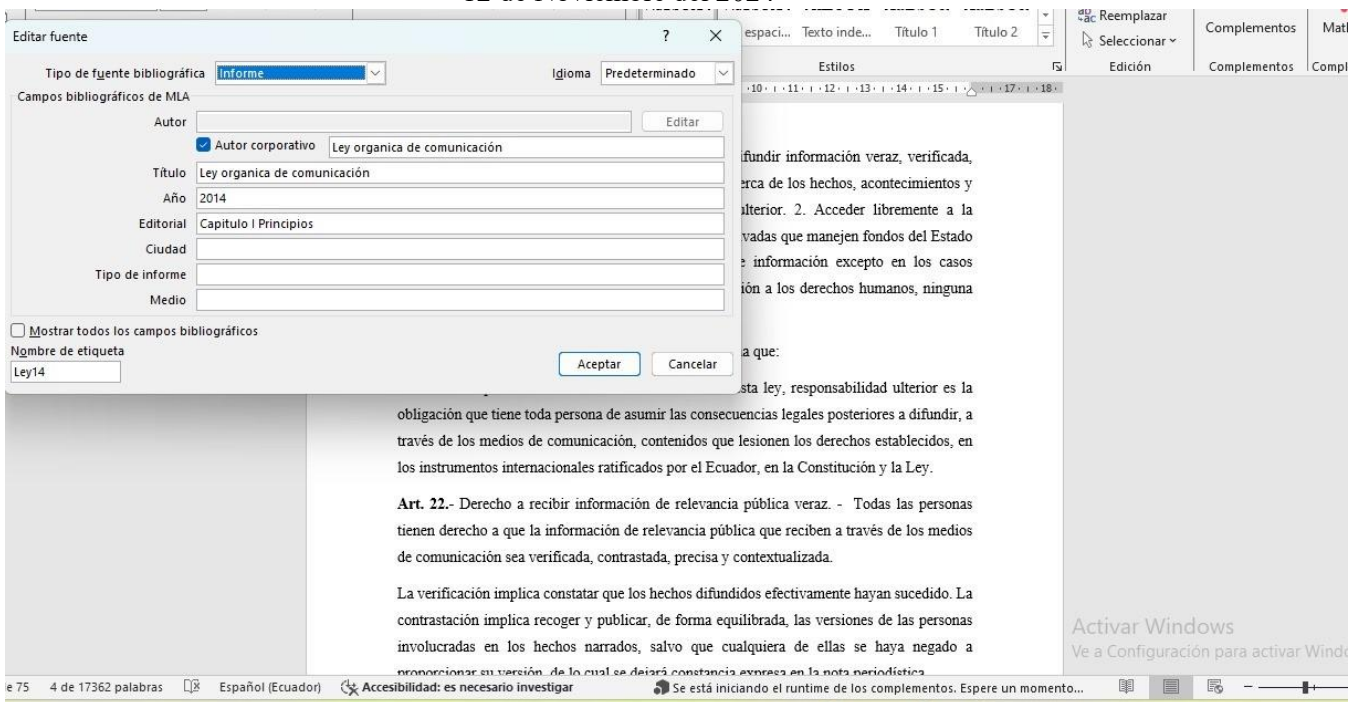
Editar fuente

Tipo de fuente bibliográfica Informe

Idioma Predeterminado

Campos bibliográficos de MLA

Autor

Editar

Autor corporativo Ley organica de comunicación

Título Ley organica de comunicación

Año 2014

Editorial Capitulo I Principios

Ciudad

Tipo de informe

Medio

Mostrar todos los campos bibliográficos

Nombre de etiqueta

Ley14

Aceptar

Cancelar

espaci... Texto inde... Título 1 Título 2

Estilos

Reemplazar

Seleccionar

Edición

Complementos

Complementos

Math

Compl

ifundir información veraz, verificada, erca de los hechos, acontecimientos y lterior. 2. Acceder libremente a la vadas que manejen fondos del Estado e información excepto en los casos ión a los derechos humanos, ninguna

a que:

sta ley, responsabilidad ulterior es la obligación que tiene toda persona de asumir las consecuencias legales posteriores a difundir, a través de los medios de comunicación, contenidos que lesionen los derechos establecidos, en los instrumentos internacionales ratificados por el Ecuador, en la Constitución y la Ley.

Art. 22.- Derecho a recibir información de relevancia pública veraz. - Todas las personas tienen derecho a que la información de relevancia pública que reciben a través de los medios de comunicación sea verificada, contrastada, precisa y contextualizada.

La verificación implica constatar que los hechos difundidos efectivamente hayan sucedido. La contrastación implica recoger y publicar, de forma equilibrada, las versiones de las personas involucradas en los hechos narrados, salvo que cualquiera de ellas se haya negado a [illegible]

Activar Windows

Ve a Configuración para activar Wind

e 75 4 de 17362 palabras Español (Ecuador) Accesibilidad: es necesario investigar Se está iniciando el runtime de los complementos. Espere un momento...